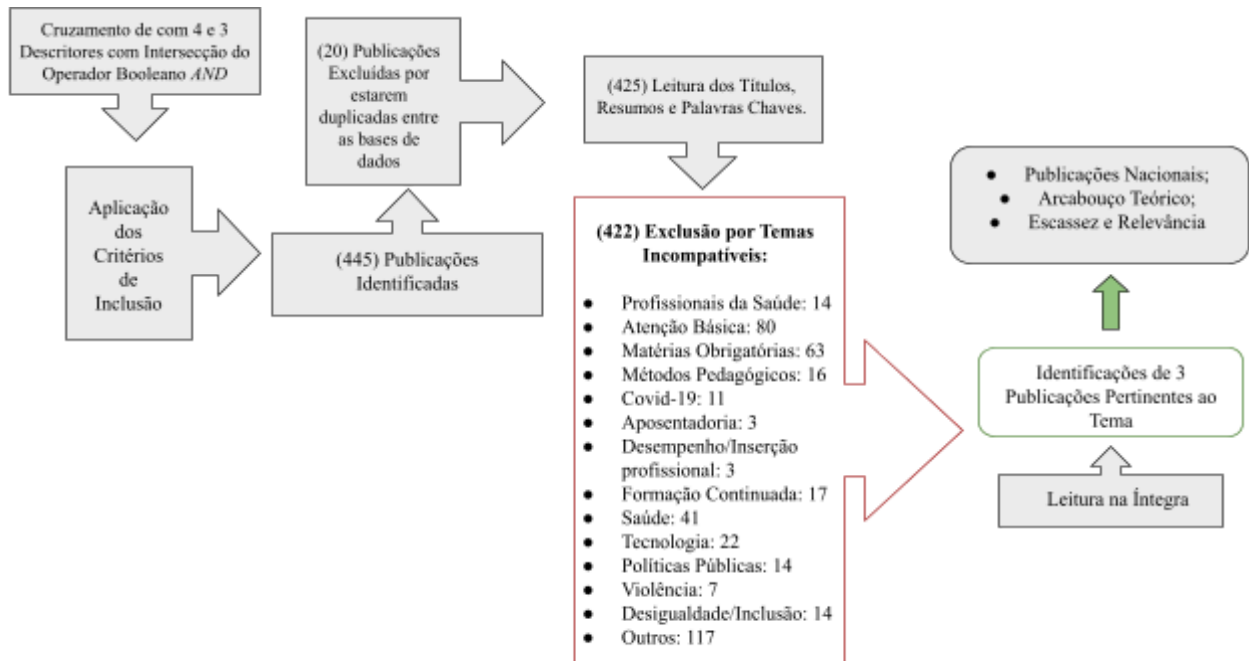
Cruzamento de com 4 e 3 Descritores com Intersecção do Operador Booleano *AND*

Aplicação dos Critérios de Inclusão

(20) Publicações Excluídas por estarem duplicadas entre as bases de dados

(445) Publicações Identificadas

(425) Leitura dos Títulos, Resumos e Palavras Chaves.

**(422) Exclusão por Temas Incompatíveis:**

- Profissionais da Saúde: 14
- Atenção Básica: 80
- Matérias Obrigatórias: 63
- Métodos Pedagógicos: 16
- Covid-19: 11
- Aposentadoria: 3
- Desempenho/Inserção profissional: 3
- Formação Continuada: 17
- Saúde: 41
- Tecnologia: 22
- Políticas Públicas: 14
- Violência: 7
- Desigualdade/Inclusão: 14
- Outros: 117

- Publicações Nacionais;
- Arcabouço Teórico;
- Escassez e Relevância

Identificações de 3 Publicações Pertinentes ao Tema

Leitura na Íntegra